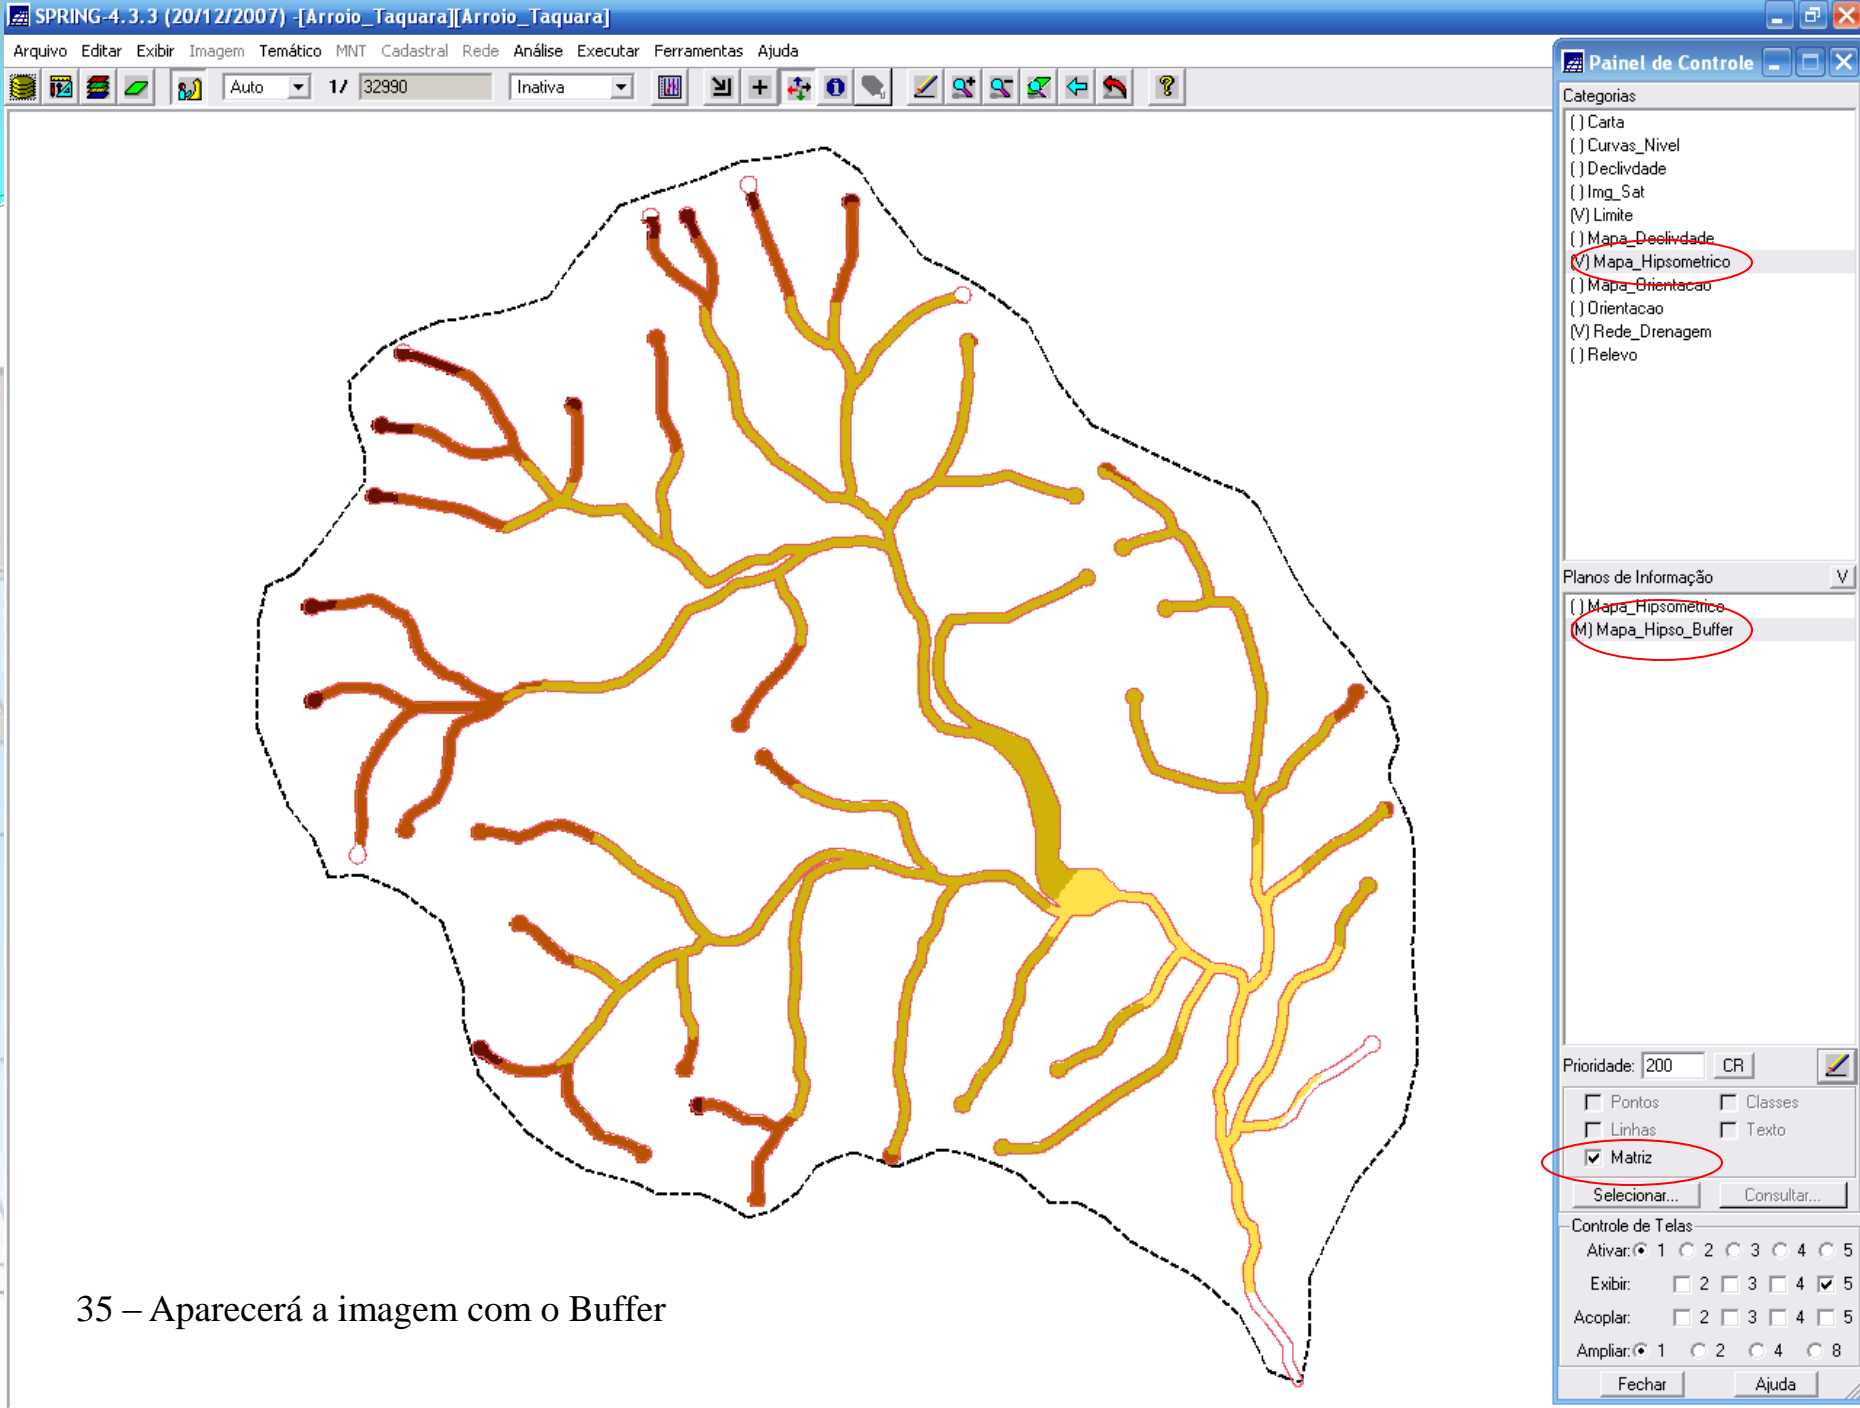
SPRING-4.3.3 (20/12/2007) -[Arroio_Taquara][Arroio_Taquara]

Arquivo Editar Exibir Imagem Temático MNT Cadastral Rede Análise Executar Ferramentas Ajuda

Auto 1/ 32990 Inativa

Painel de Controle

Categorias
( ) Carta
( ) Curvas_Nivel
( ) Declivdade
( ) Img_Sat
(V) Limite
( ) Mapa_Declivdade
(V) Mapa_Hipsometrico
( ) Mapa_Orientacao
( ) Orientacao
(V) Rede_Drenagem
( ) Relevo

Planos de Informação V
( ) Mapa_Hipsometrico
(M) Mapa_Hipso_Buffer

Prioridade: 200 CR

Pontos Classes
Linhas Texto
Matriz

Selecionar... Consultar...

Controle de Telas
Ativar: 1 2 3 4 5
Exibir: 2 3 4 5
Acoplar: 2 3 4 5
Ampliar: 1 2 4 8

Fechar Ajuda

35 – Aparecerá a imagem com o Buffer